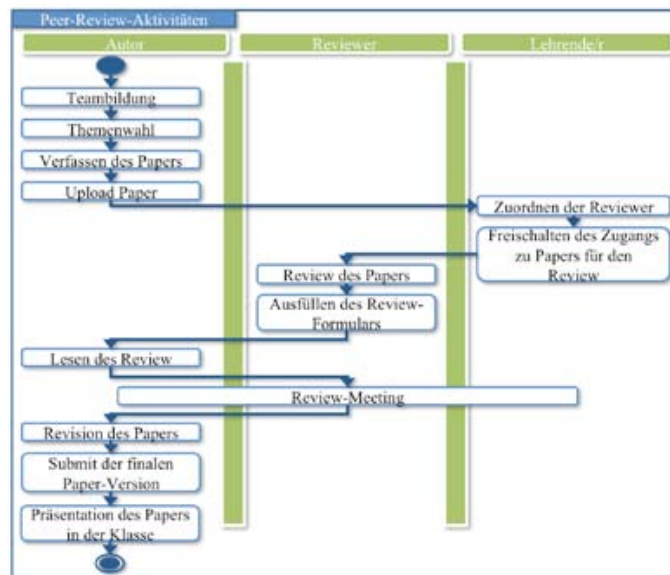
Peer-Review-Aktivitäten

Autor

Reviewer

Lehrende/r

Teambildung

Themenwahl

Verfassen des Papers

Upload Paper

Zuordnen der Reviewer

Freischalten des Zugangs zu Papers für den Review

Review des Papers

Ausfüllen des Review-Formulars

Lesen des Review

Review-Meeting

Revision des Papers

Submit der finalen Paper-Version

Präsentation des Papers in der Klasse